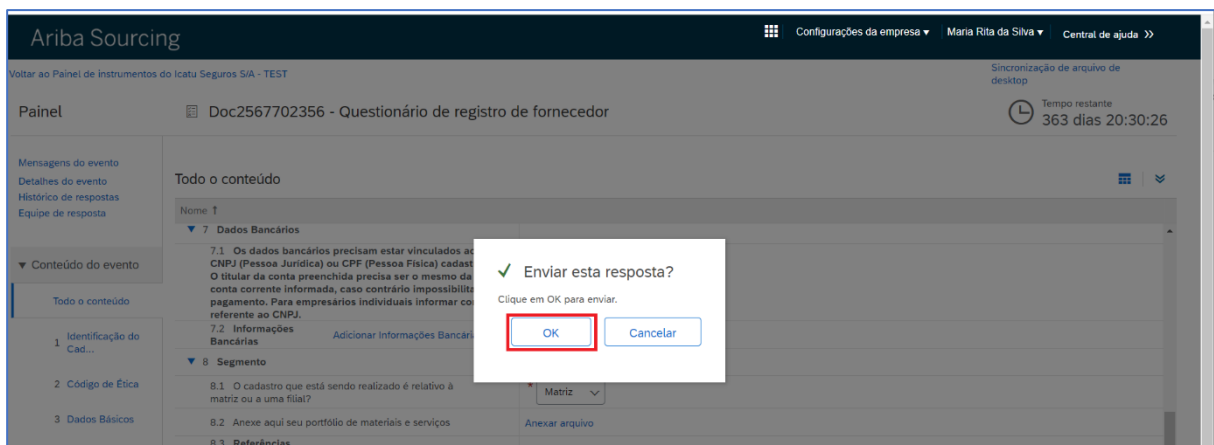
Ariba Sourcing

Configurações da empresa ▾ Maria Rita da Silva ▾ Central de ajuda >>

Voltar ao Painel de instrumentos do Icatu Seguros S/A - TEST

Sincronização de arquivo de desktop

Painel

Doc2567702356 - Questionário de registro de fornecedor

Tempo restante
363 dias 20:30:26

Mensagens do evento
Detalhes do evento
Histórico de respostas
Equipe de resposta

▼ Conteúdo do evento

Todo o conteúdo

1 Identificação do Cad...

2 Código de Ética

3 Dados Básicos

Todo o conteúdo

Nome ↑

▼ 7 Dados Bancários

7.1 Os dados bancários precisam estar vinculados ao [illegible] CNPJ (Pessoa Jurídica) ou CPF (Pessoa Física) cadast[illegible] O titular da conta preenchida precisa ser o mesmo da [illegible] conta corrente informada, caso contrário impossibilita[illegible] pagamento. Para empresários individuais informar co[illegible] referente ao CNPJ.

7.2 Informações Bancárias

Adicionar Informações Bancária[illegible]

▼ 8 Segmento

8.1 O cadastro que está sendo realizado é relativo à matriz ou a uma filial?

Matriz

8.2 Anexe aqui seu portfólio de materiais e serviços

Anexar arquivo

8.3 Referências

✓ Enviar esta resposta?

Clique em OK para enviar.

OK

Cancelar